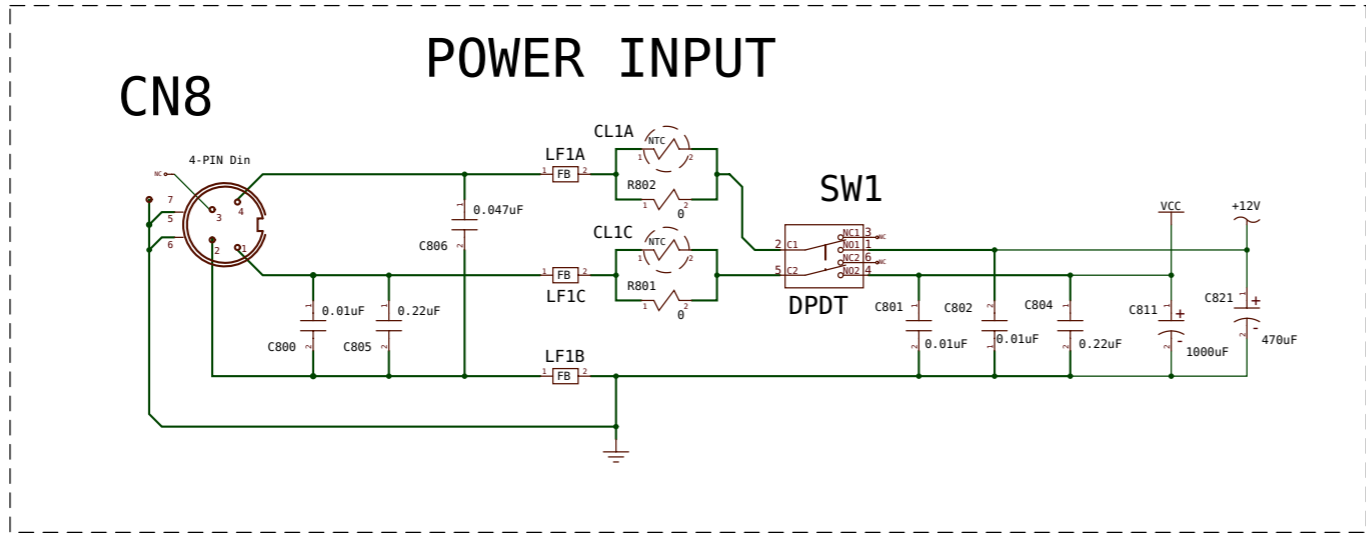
POWER INPUT

CN8

4-PIN Din

NC
7
5
6
3
4
2
1

LF1A
1 FB 2

CL1A
NTC
1 2
R802
1 2
0

SW1

0.047uF
C806

CL1C
NTC
1 2
R801
1 2
0

LF1C
1 FB 2

2 C1
5 C2
NC1 3 NC
NO1 1
NC2 6 NC
NO2 4

DPDT

0.01uF
C800
0.22uF
C805

LF1B
1 FB 2

C801
0.01uF
C802
0.01uF
C804
0.22uF

VCC
+12V

C811
+
-
1000uF
C821
+
-
470uF